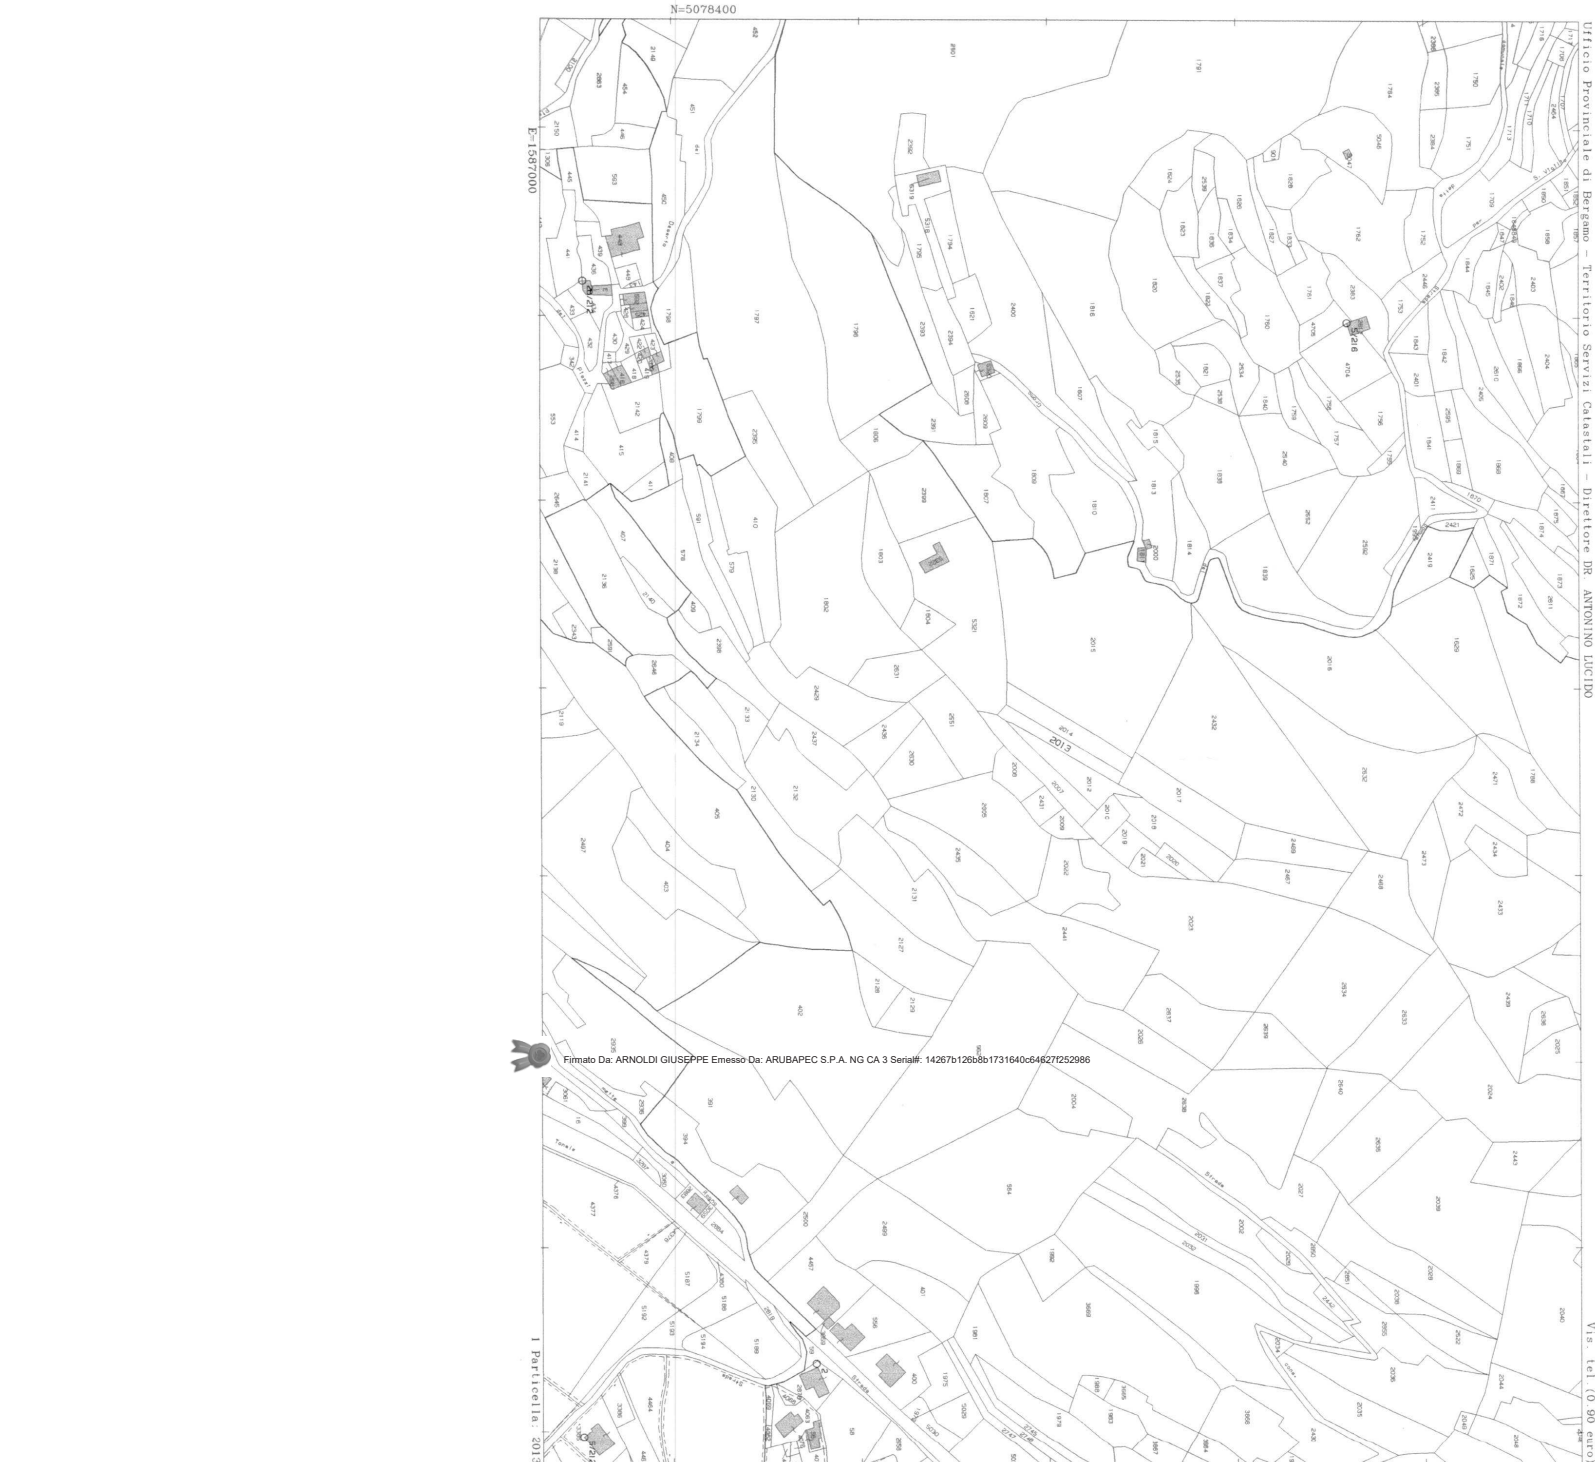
N=5078400

Ufficio Provinciale di Bergamo - Territorio Servizi Catastali - Direttore DR. ANTONINO LUCIDO

E=1587000

Firmato Da: ARNOLDI GIUSEPPE Emesso Da: ARUBAPEC S.P.A. NG CA 3 Serial#: 14267b126b8b1731640c64627f252986

2013

2014

Vis. tel. (0,90 euro

1 Particella: 2013